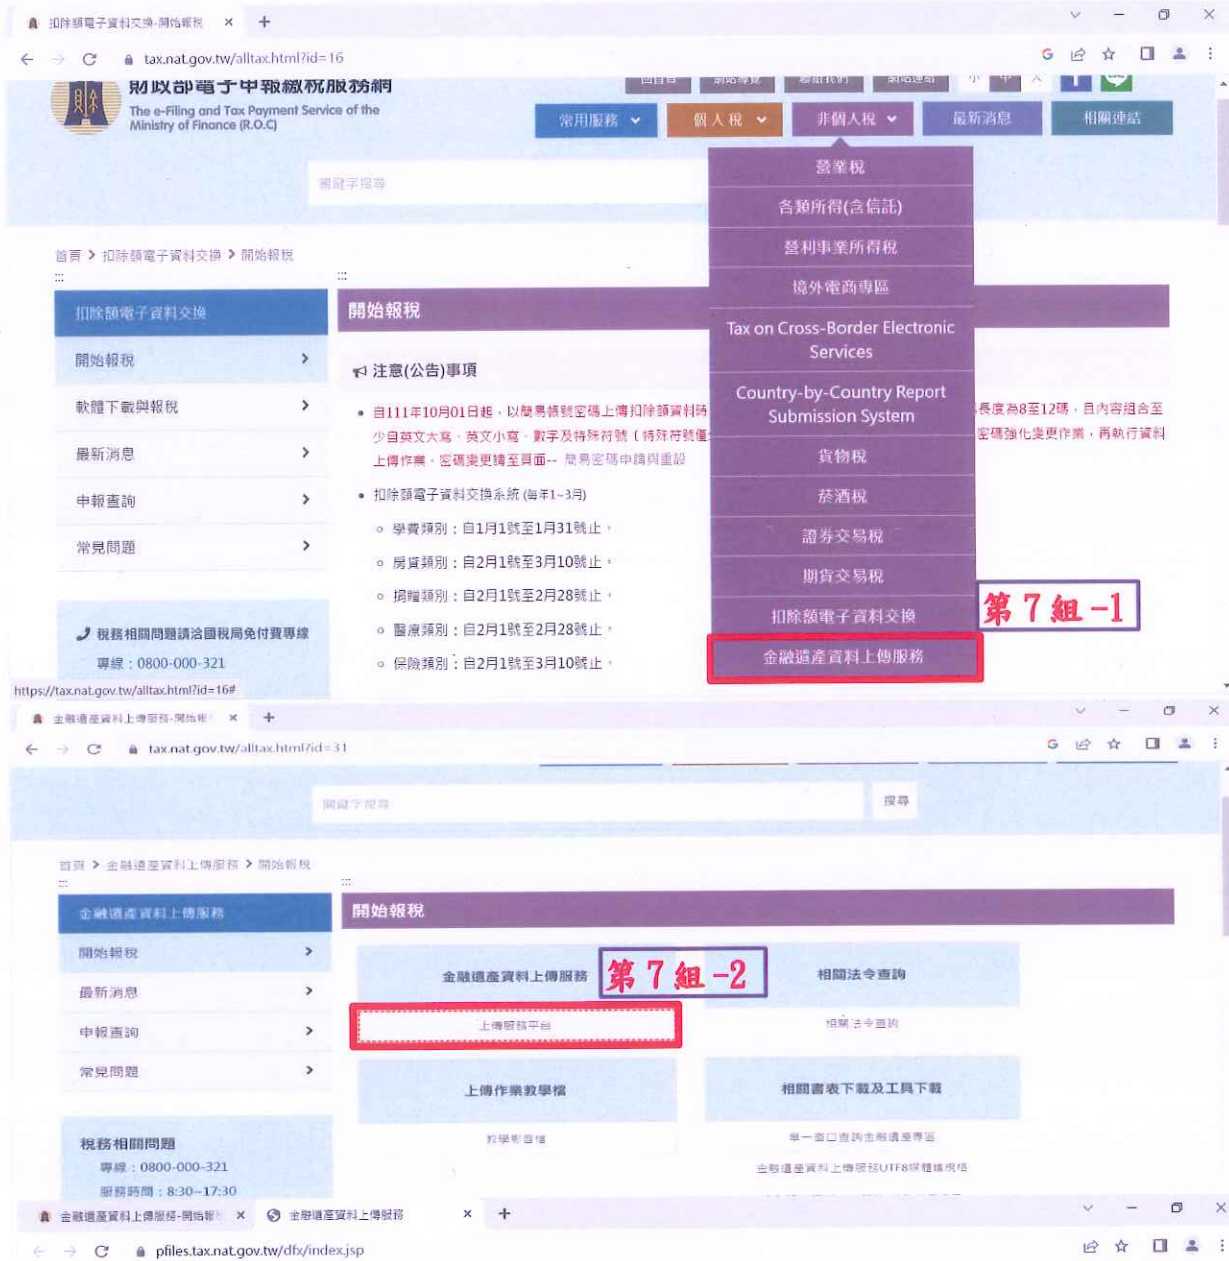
扣除額電子資料交換-開始報稅 ×
tax.nat.gov.tw/alltax.html?id=16

財政部電子申報繳稅服務網
The e-Filing and Tax Payment Service of the Ministry of Finance (R.O.C)

常用服務 個人稅 非個人稅 最新消息 相關連結

關鍵字搜尋

營業稅
各類所得(含信託)
營利事業所得稅
境外電商專區
Tax on Cross-Border Electronic Services
Country-by-Country Report Submission System
貨物稅
菸酒稅
證券交易稅
期貨交易稅
扣除額電子資料交換
金融遺產資料上傳服務

第7組-1

首頁 > 扣除額電子資料交換 > 開始報稅

扣除額電子資料交換
開始報稅 >
軟體下載與報稅 >
最新消息 >
申報查詢 >
常見問題 >

開始報稅

注意(公告)事項

• 自111年10月01日起，以簡易帳號密碼上傳扣除額資料時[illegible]長度為8至12碼，且內容組合至少自英文大寫、英文小寫、數字及特殊符號（特殊符號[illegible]密碼強化變更作業，再執行資料上傳作業，密碼變更請至頁面-- 簡易密碼申請與重設

• 扣除額電子資料交換系統 (每年1~3月)
○ 學費類別：自1月1號至1月31號止，
○ 房貸類別：自2月1號至3月10號止，
○ 捐贈類別：自2月1號至2月28號止，
○ 醫療類別：自2月1號至2月28號止，
○ 保險類別：自2月1號至3月10號止，

稅務相關問題請洽國稅局免付費專線
專線：0800-000-321

https://tax.nat.gov.tw/alltax.html?id=16#

金融遺產資料上傳服務-開始報稅 ×
tax.nat.gov.tw/alltax.html?id=31

關鍵字搜尋 搜尋

首頁 > 金融遺產資料上傳服務 > 開始報稅

金融遺產資料上傳服務
開始報稅 >
最新消息 >
申報查詢 >
常見問題 >

稅務相關問題
專線：0800-000-321
服務時間：8:30~17:30

開始報稅

金融遺產資料上傳服務
第7組-2
上傳服務平台

相關法令查詢
相關法令查詢

上傳作業教學檔
教學影音檔

相關書表下載及工具下載
單一窗口查詢金融遺產專區
金融遺產資料上傳服務UTF8碼檔格式規格

金融遺產資料上傳服務-開始報稅 × 金融遺產資料上傳服務 ×
pfiles.tax.nat.gov.tw/dfx/index.jsp